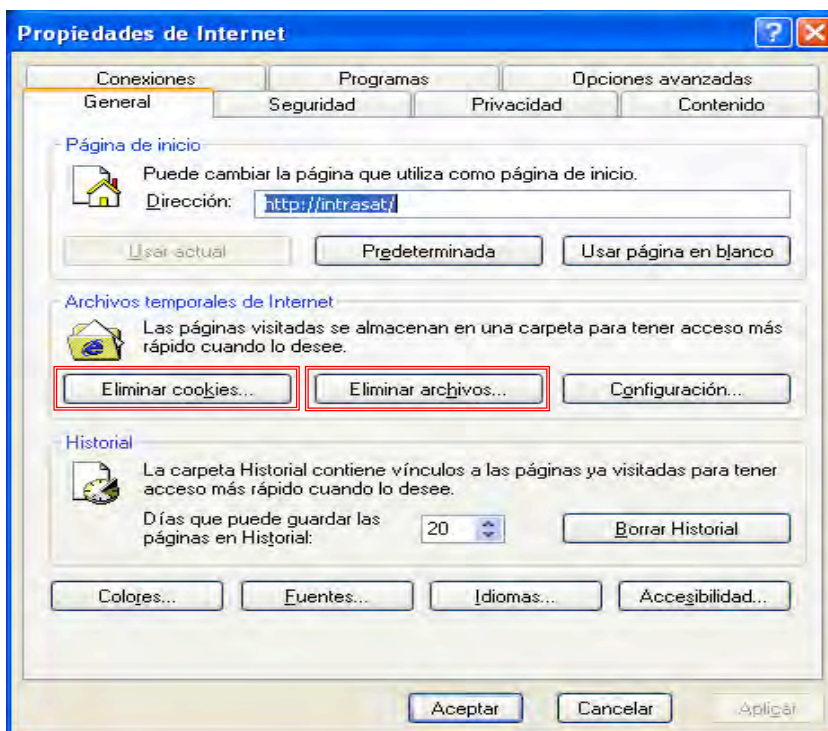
Propiedades de Internet

Conexiones
Programas
Opciones avanzadas
General
Seguridad
Privacidad
Contenido

Página de inicio
Puede cambiar la página que utiliza como página de inicio.
Dirección: http://intrasat/
Usar actual
Predeterminada
Usar página en blanco

Archivos temporales de Internet
Las páginas visitadas se almacenan en una carpeta para tener acceso más rápido cuando lo desee.
Eliminar cookies...
Eliminar archivos...
Configuración...

Historial
La carpeta Historial contiene vínculos a las páginas ya visitadas para tener acceso más rápido cuando lo desee.
Días que puede guardar las páginas en Historial: 20
Borrar Historial

Colores...
Fuentes...
Idiomas...
Accesibilidad...

Aceptar
Cancelar
Aplicar